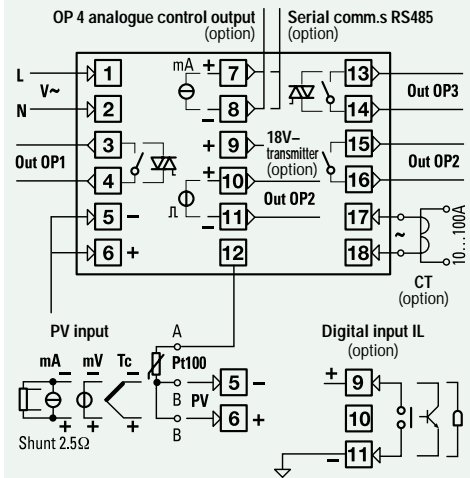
OP 4 analogue control output (option)

Serial comm.s RS485 (option)

L

V~

N

1

2

mA

+

7

−

8

13

14

Out OP3

3

4

Out OP1

+ 9

18V− transmitter (option)

15

16

Out OP2

+

10

−

11

Out OP2

5 −

6 +

12

17

18

~

10...100A

CT (option)

PV input

mA

mV

Tc

Shunt 2.5Ω

A

Pt100

B

B

PV

5 −

6 +

Digital input IL (option)

+ 9

10

− 11